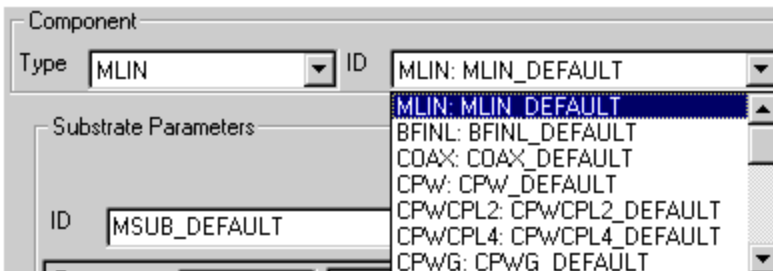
Component

Type MLIN

ID MLIN: MLIN_DEFAULT

MLIN: MLIN_DEFAULT
BFINL: BFINL_DEFAULT
COAX: COAX_DEFAULT
CPW: CPW_DEFAULT
CPWCPL2: CPWCPL2_DEFAULT
CPWCPL4: CPWCPL4_DEFAULT
CPWG: CPWG_DEFAULT

Substrate Parameters

ID MSUB_DEFAULT